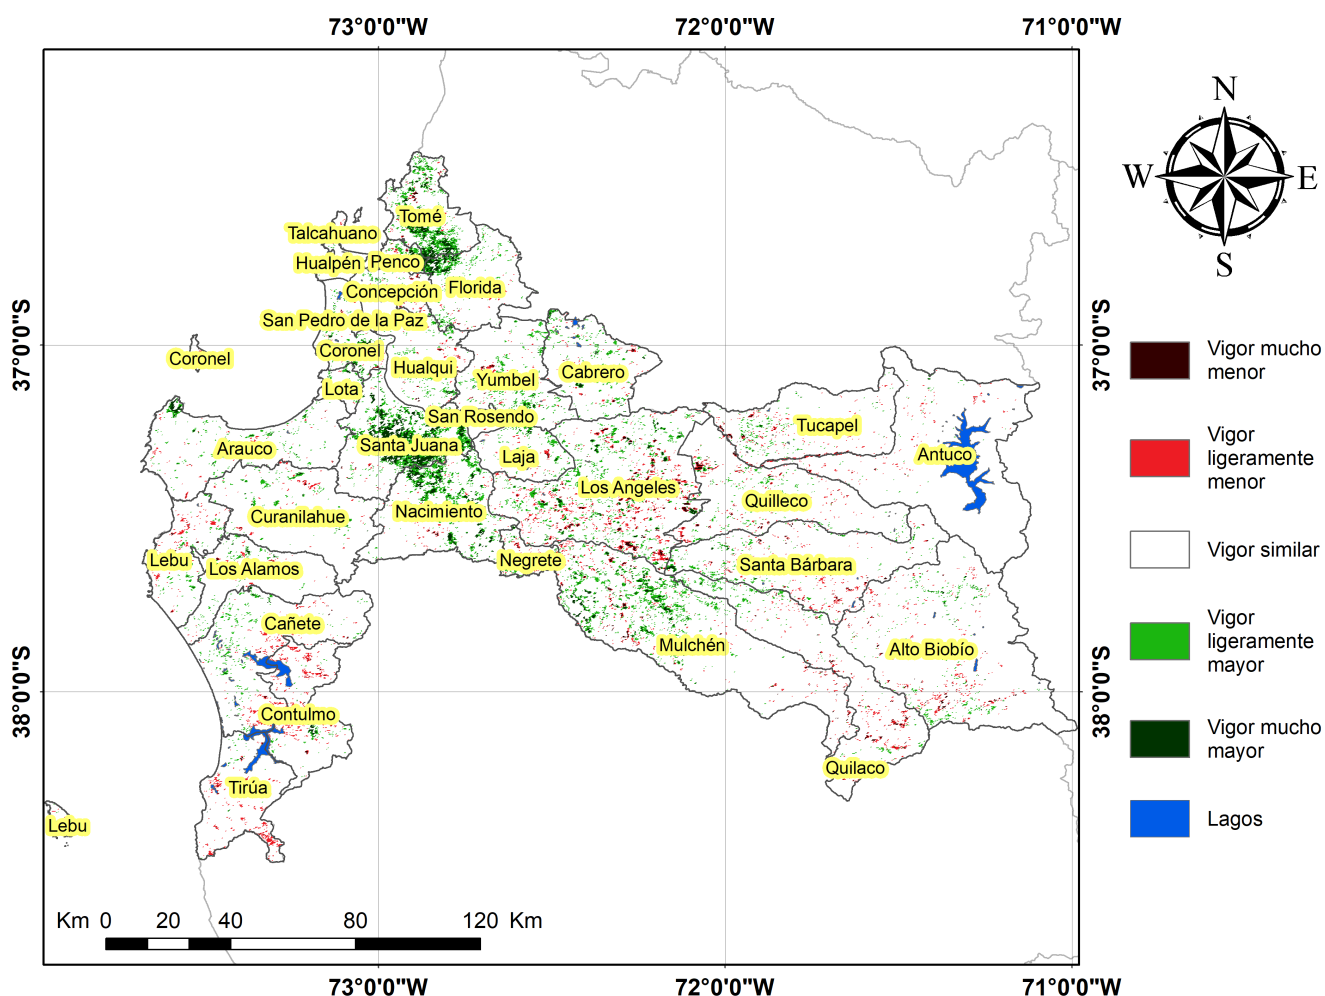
73°0'0"W
72°0'0"W
71°0'0"W

37°0'0"S
38°0'0"S

37°0'0"S
38°0'0"S

N
W
E
S

Tomé
Talcahuano
Hualpén
Penco
Concepción
Florida
San Pedro de la Paz
Coronel
Coronel
Hualqui
Lota
Yumbel
Cabrero
San Rosendo
Arauco
Santa Juana
Laja
Tucapel
Antuco
Los Angeles
Quilleco
Curanilahue
Nacimiento
Lebu
Los Alamos
Negrete
Santa Bárbara
Cañete
Mulchén
Alto Biobío
Contulmo
Quilaco
Tirúa
Lebu

Vigor mucho menor
Vigor ligeramente menor
Vigor similar
Vigor ligeramente mayor
Vigor mucho mayor
Lagos

Km 0 20 40 80 120 Km

73°0'0"W
72°0'0"W
71°0'0"W